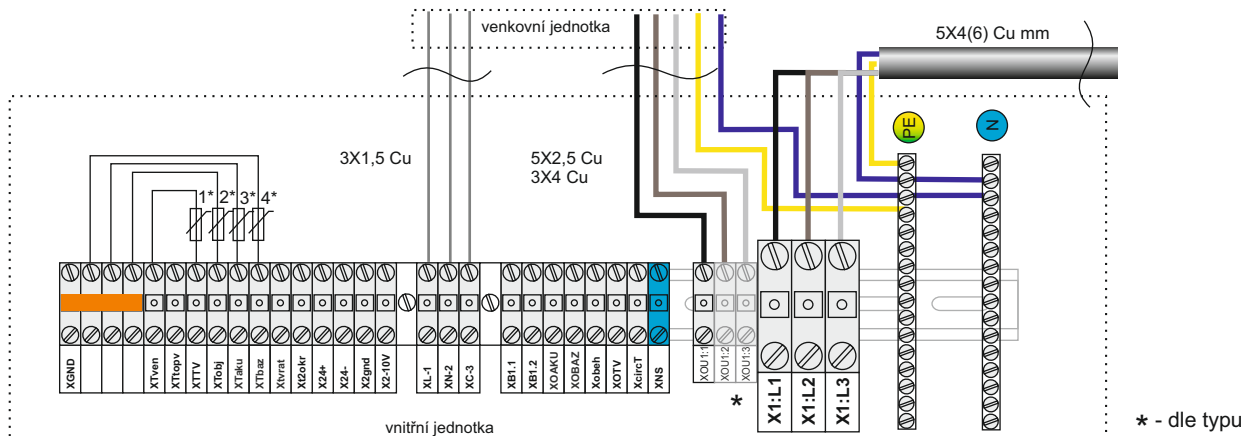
venkovní jednotka

5X4(6) Cu mm

PE

N

3X1,5 Cu

5X2,5 Cu
3X4 Cu

1* 2* 3* 4*

XGND
XTven
XTtopv
XTTV
XTobj
XTaku
XTbaz
Xtvrat
Xt2okr
X24+
X24-
X2gnd
X2-10V
XL-1
XN-2
XC-3
XB1.1
XB1.2
XOAKU
XOBAZ
Xobeh
XOTV
XcircT
XNS
XOU1:1
XOU1:2
XOU1:3
X1:L1
X1:L2
X1:L3

*

vnitřní jednotka

* - dle typu